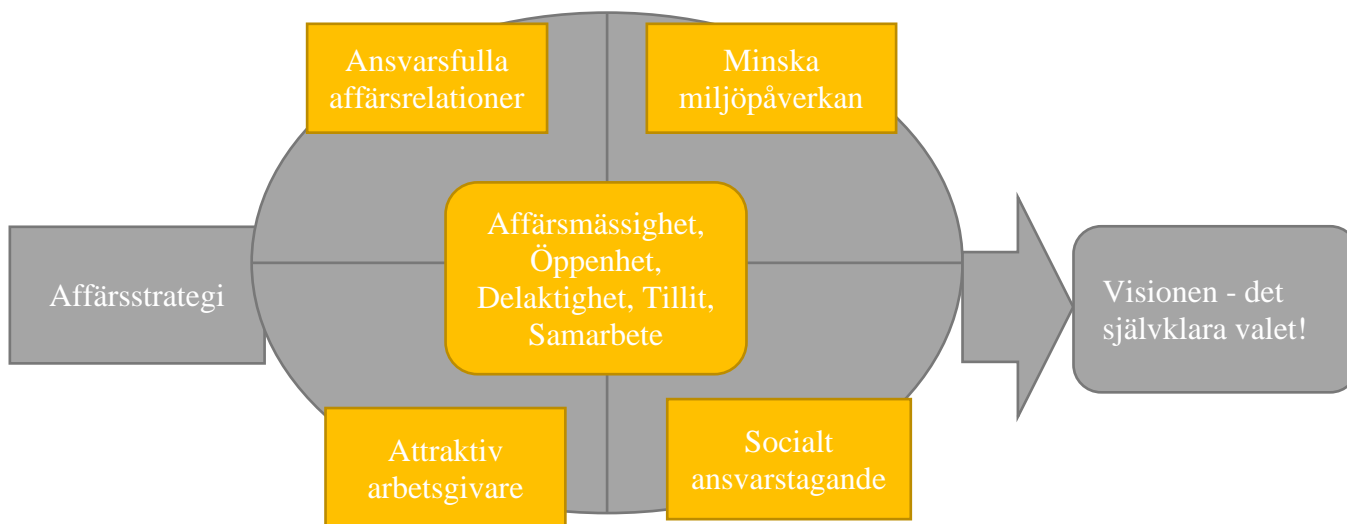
Ansvarsfulla affärsrelationer

Minska miljöpåverkan

Affärsstrategi

Affärsmässighet, Öppenhet, Delaktighet, Tillit, Samarbete

Visionen - det självklara valet!

Attraktiv arbetsgivare

Socialt ansvarstagande